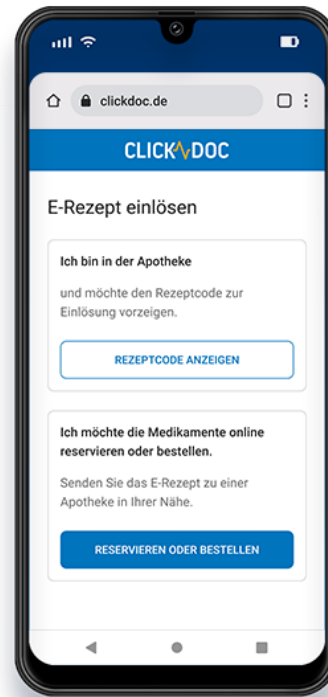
clickdoc.de

CLICKDOC

E-Rezept einlösen

Ich bin in der Apotheke

und möchte den Rezeptcode zur Einlösung vorzeigen.

REZEPTCODE ANZEIGEN

Ich möchte die Medikamente online reservieren oder bestellen.

Senden Sie das E-Rezept zu einer Apotheke in Ihrer Nähe.

RESERVIEREN ODER BESTELLEN